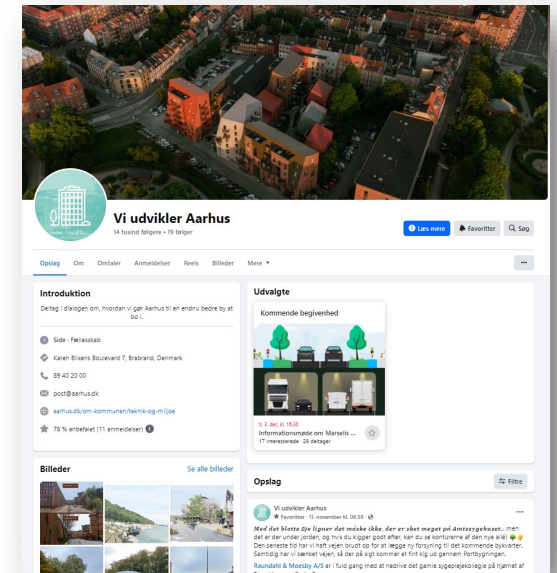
Vi udvikler Aarhus
14 tusind følgere • 19 følger

Læs mere
Favoritter
Søg

Opslag
Om
Omtaler
Anmeldelser
Reels
Billeder
Mere

...

Introduktion
Deltag i dialogen om, hvordan vi gør Aarhus til en endnu bedre by at bo i.

Side · Fællesskab
Karen Blixens Boulevard 7, Brabrand, Denmark
89 40 20 00
post@aarhus.dk
aarhus.dk/om-kommunen/teknik-og-miljoe
78 % anbefalet (11 anmeldelser)

Billeder
Se alle billeder

Udvalgte
Kommende begivenhed
ti. 3. dec. kl. 16:30
Informationsmøde om Marselis ...
17 interesserede · 29 deltager

Opslag
Filtre

Vi udvikler Aarhus
Favoritter · 11. november kl. 06:56
Med det blotte øje ligner det måske ikke, der er sket meget på Amtssygehuset... men det er der under jorden, og hvis du kigger godt efter, kan du se konturerne af den nye allé. Den seneste tid har vi haft vejen brudt op for at lægge ny forsyning til det kommende bykvarter. Samtidig har vi sænket vejen, så der på sigt kommer et fint kig ud gennem Portbygningen.
Raundahl & Moesby A/S er i fuld gang med at nedrive det gamle sygeplejeskole på hjørnet af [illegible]